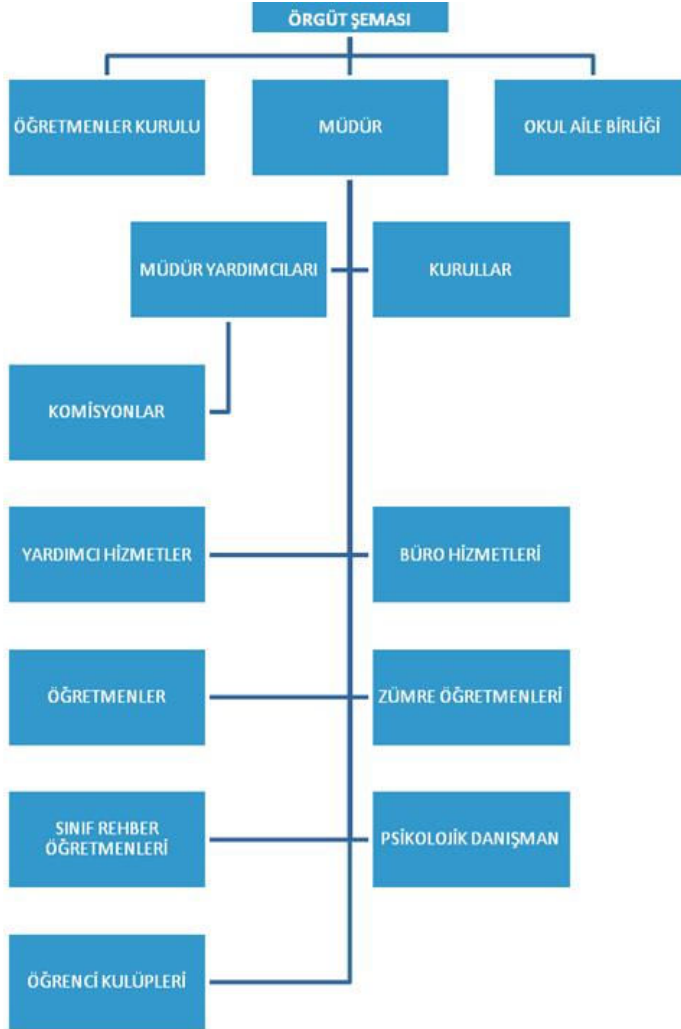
ÖRGÜT ŞEMASI

ÖĞRETMENLER KURULU

MÜDÜR

OKUL AİLE BİRLİĞİ

MÜDÜR YARDIMCILARI

KURULLAR

KOMİSYONLAR

YARDIMCI HİZMETLER

BÜRO HİZMETLERİ

ÖĞRETMENLER

ZÜMRE ÖĞRETMENLERİ

SINIF REHBER ÖĞRETMENLERİ

PSİKOLOJİK DANIŞMAN

ÖĞRENCİ KULÜPLERİ